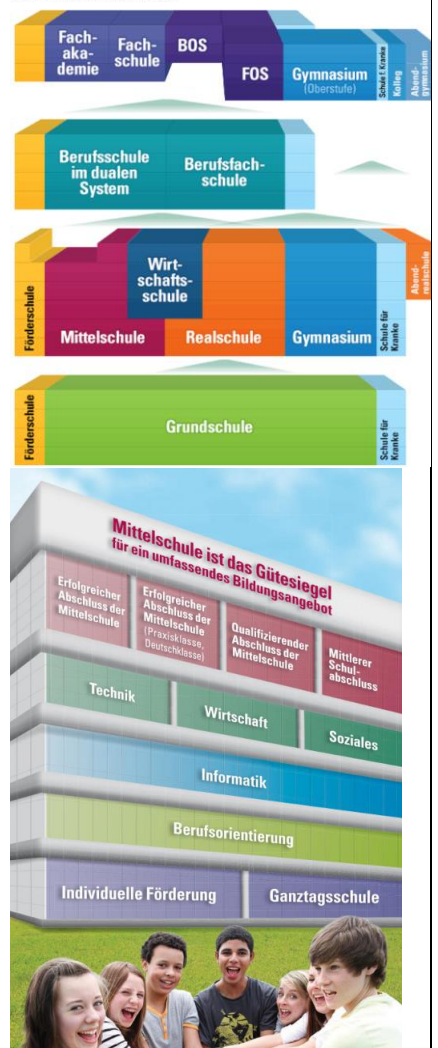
Fachakademie
Fachschule
BOS
FOS
Gymnasium (Oberstufe)
Schule f. Kranke
Kolleg
Abendgymnasium

Berufsschule im dualen System
Berufsfachschule

Förderschule
Mittelschule
Wirtschaftsschule
Realschule
Gymnasium
Schule für Kranke
Abendrealschule

Förderschule
Grundschule
Schule für Kranke

Mittelschule ist das Gütesiegel für ein umfassendes Bildungsangebot

Erfolgreicher Abschluss der Mittelschule
Erfolgreicher Abschluss der Mittelschule (Praxisklasse, Deutschklasse)
Qualifizierender Abschluss der Mittelschule
Mittlerer Schulabschluss

Technik
Wirtschaft
Soziales

Informatik

Berufsorientierung

Individuelle Förderung
Ganztagsschule